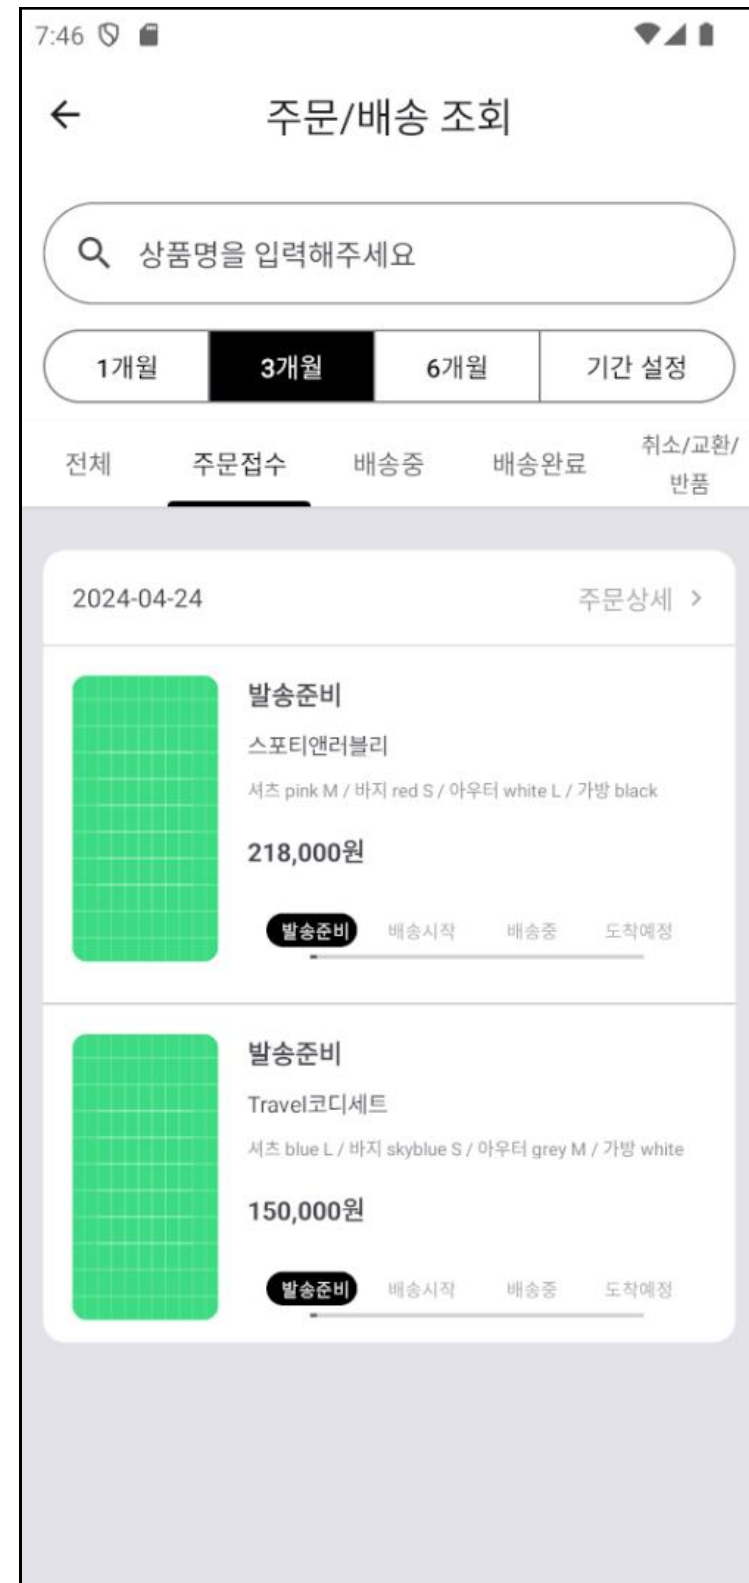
7:46

←

주문/배송 조회

상품명을 입력해주세요

1개월

3개월

6개월

기간 설정

전체

주문접수

배송중

배송완료

취소/교환/반품

2024-04-24

주문상세 >

발송준비

스포티앤러블리

셔츠 pink M / 바지 red S / 아우터 white L / 가방 black

218,000원

발송준비 배송시작 배송중 도착예정

발송준비

Travel코디세트

셔츠 blue L / 바지 skyblue S / 아우터 grey M / 가방 white

150,000원

발송준비 배송시작 배송중 도착예정